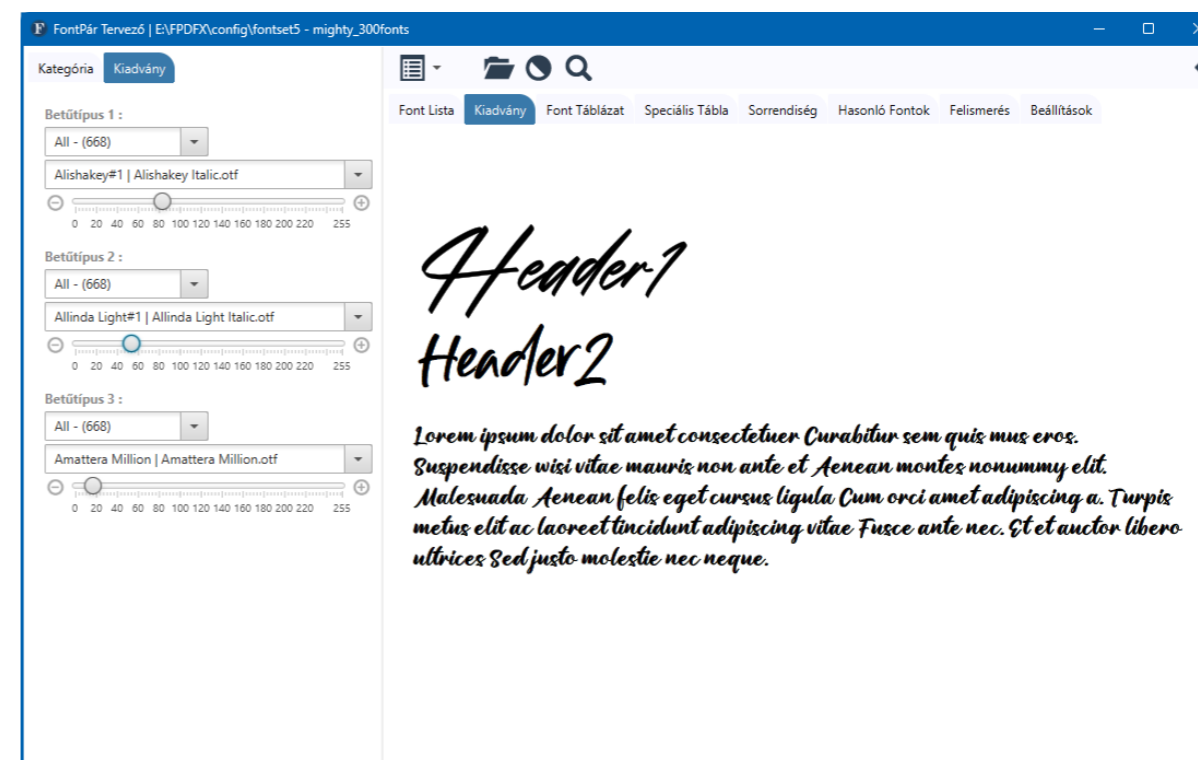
FontPár Tervező | E:\FPDFX\config\fontset5 - mighty_300fonts

Kategória Kiadvány

Betűtípus 1 :
All - (668)
Alishakey#1 | Alishakey Italic.otf
0 20 40 60 80 100 120 140 160 180 200 220 255

Betűtípus 2 :
All - (668)
Allinda Light#1 | Allinda Light Italic.otf
0 20 40 60 80 100 120 140 160 180 200 220 255

Betűtípus 3 :
All - (668)
Amattera Million | Amattera Million.otf
0 20 40 60 80 100 120 140 160 180 200 220 255

Font Lista Kiadvány Font Táblázat Speciális Tábla Sorrendiség Hasonló Fontok Felismerés Beállítások

Header1

Header2

Lorem ipsum dolor sit amet consectetuer Curabitur sem quis mus eros. Suspendisse wisi vitae mauris non ante et Aenean montes nonummy elit. Malesuada Aenean felis eget cursus ligula Cum orci amet adipiscing a. Turpis metus elit ac laoreet tincidunt adipiscing vitae Fusce ante nec. Et et auctor libero ultrices Sed justo molestie nec neque.